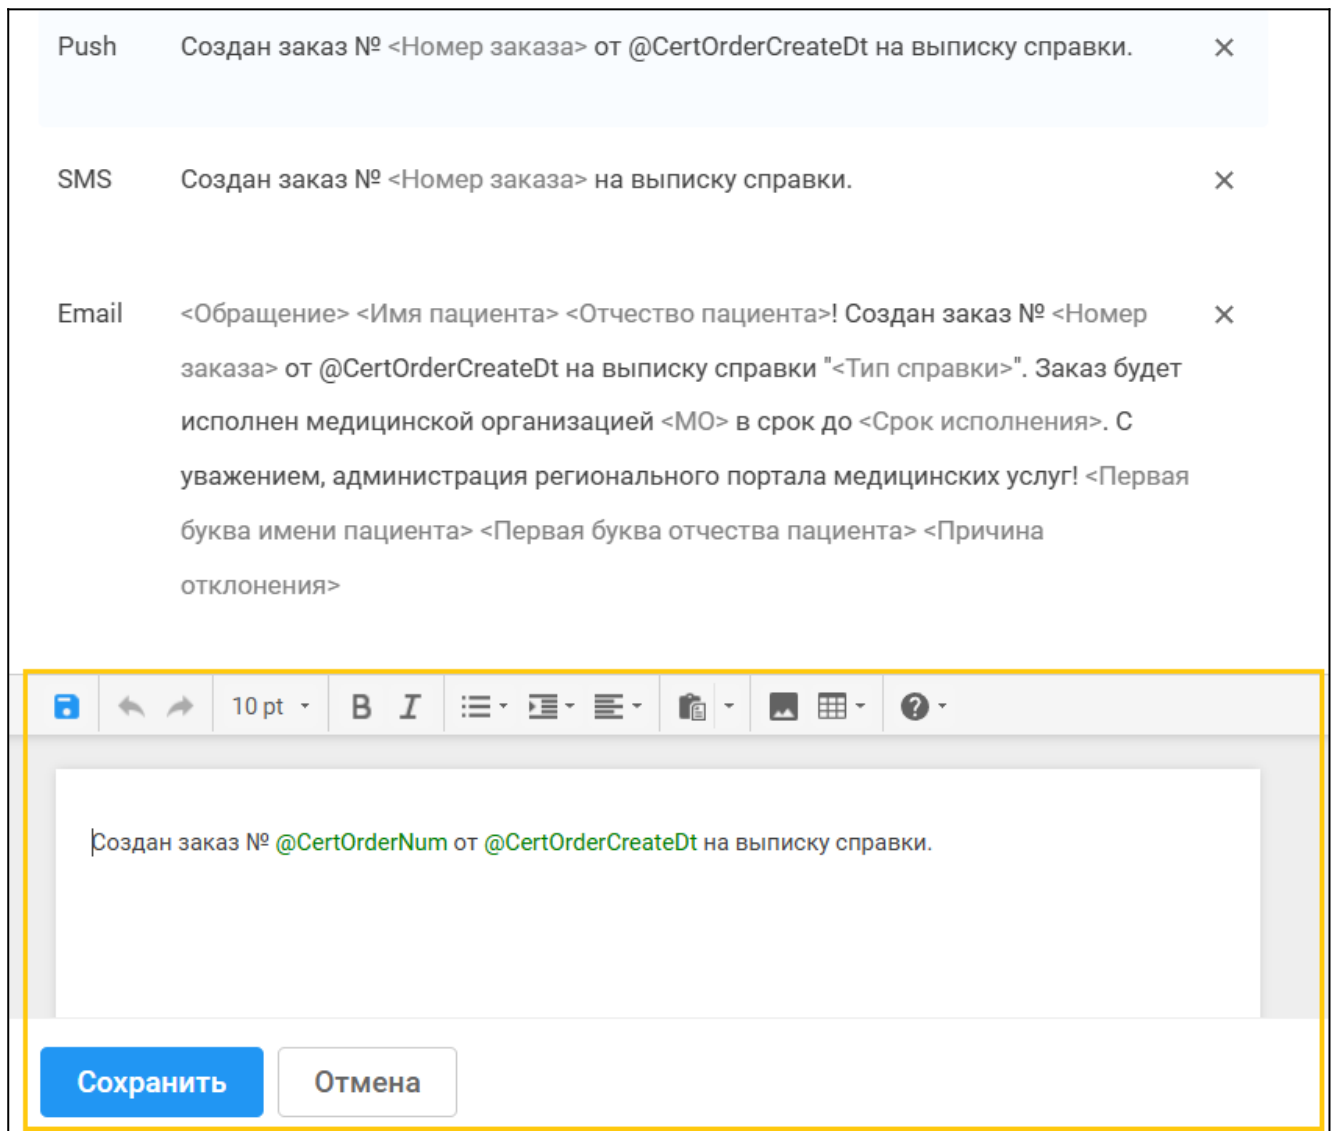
Push Создан заказ № <Номер заказа> от @CertOrderCreateDt на выписку справки. ×

SMS Создан заказ № <Номер заказа> на выписку справки. ×

Email <Обращение> <Имя пациента> <Отчество пациента>! Создан заказ № <Номер заказа> от @CertOrderCreateDt на выписку справки "<Тип справки>". Заказ будет исполнен медицинской организацией <МО> в срок до <Срок исполнения>. С уважением, администрация регионального портала медицинских услуг! <Первая буква имени пациента> <Первая буква отчества пациента> <Причина отклонения> ×

10 pt B I

Создан заказ № @CertOrderNum от @CertOrderCreateDt на выписку справки.

Сохранить Отмена